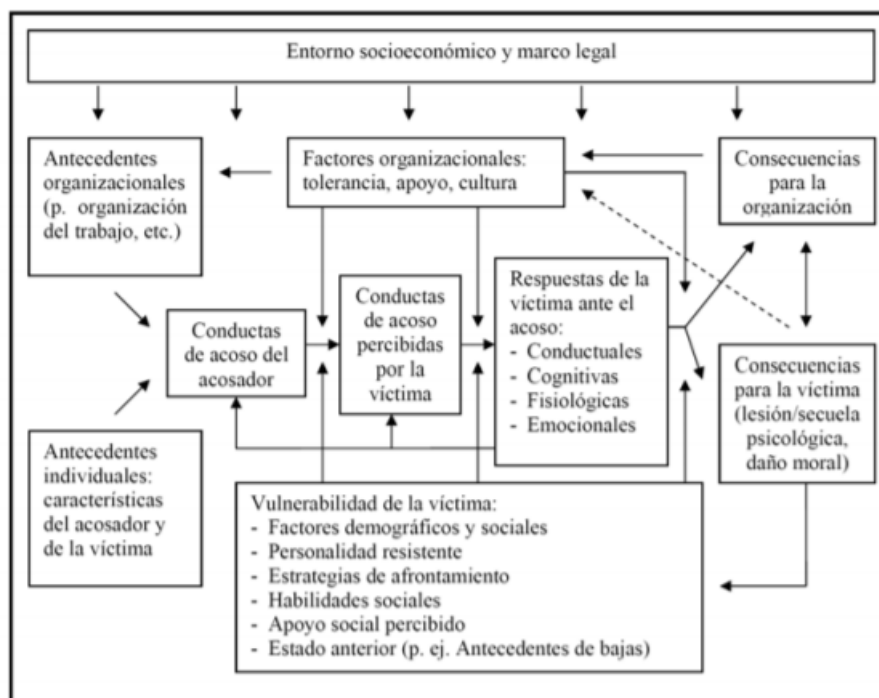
Entorno socioeconómico y marco legal

Antecedentes organizacionales (p. organización del trabajo, etc.)

Factores organizacionales: tolerancia, apoyo, cultura

Consecuencias para la organización

Conductas de acoso del acosador

Conductas de acoso percibidas por la víctima

Respuestas de la víctima ante el acoso:
- Conductuales
- Cognitivas
- Fisiológicas
- Emocionales

Consecuencias para la víctima (lesión/secuela psicológica, daño moral)

Antecedentes individuales: características del acosador y de la víctima

Vulnerabilidad de la víctima:
- Factores demográficos y sociales
- Personalidad resistente
- Estrategias de afrontamiento
- Habilidades sociales
- Apoyo social percibido
- Estado anterior (p. ej. Antecedentes de bajas)